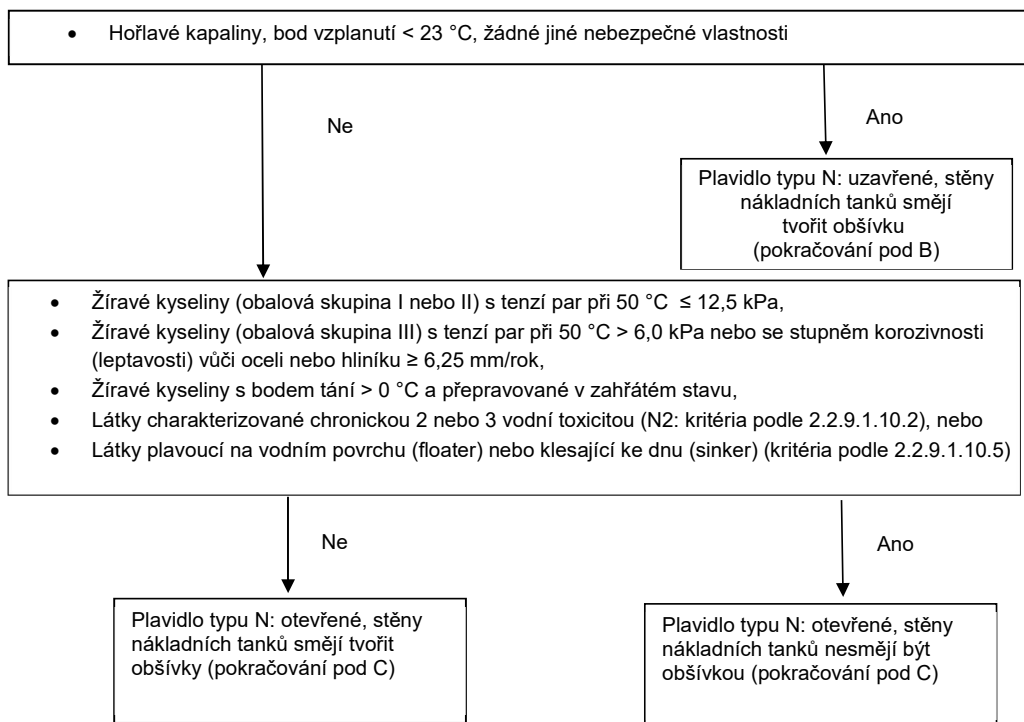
- Hořlavé kapaliny, bod vzplanutí < 23 °C, žádné jiné nebezpečné vlastnosti

Ne

Ano

Plavidlo typu N: uzavřené, stěny nákladních tanků smějí tvořit obšívku (pokračování pod B)

- Žíravé kyseliny (obalová skupina I nebo II) s tenzí par při 50 °C ≤ 12,5 kPa,
- Žíravé kyseliny (obalová skupina III) s tenzí par při 50 °C > 6,0 kPa nebo se stupněm korozivnosti (leptavosti) vůči oceli nebo hliníku ≥ 6,25 mm/rok,
- Žíravé kyseliny s bodem tání > 0 °C a přepravované v zahřátém stavu,
- Látky charakterizované chronickou 2 nebo 3 vodní toxicitou (N2: kritéria podle 2.2.9.1.10.2), nebo
- Látky plavoucí na vodním povrchu (floater) nebo klesající ke dnu (sinker) (kritéria podle 2.2.9.1.10.5)

Ne

Ano

Plavidlo typu N: otevřené, stěny nákladních tanků smějí tvořit obšívky (pokračování pod C)

Plavidlo typu N: otevřené, stěny nákladních tanků nesmějí být obšívkou (pokračování pod C)